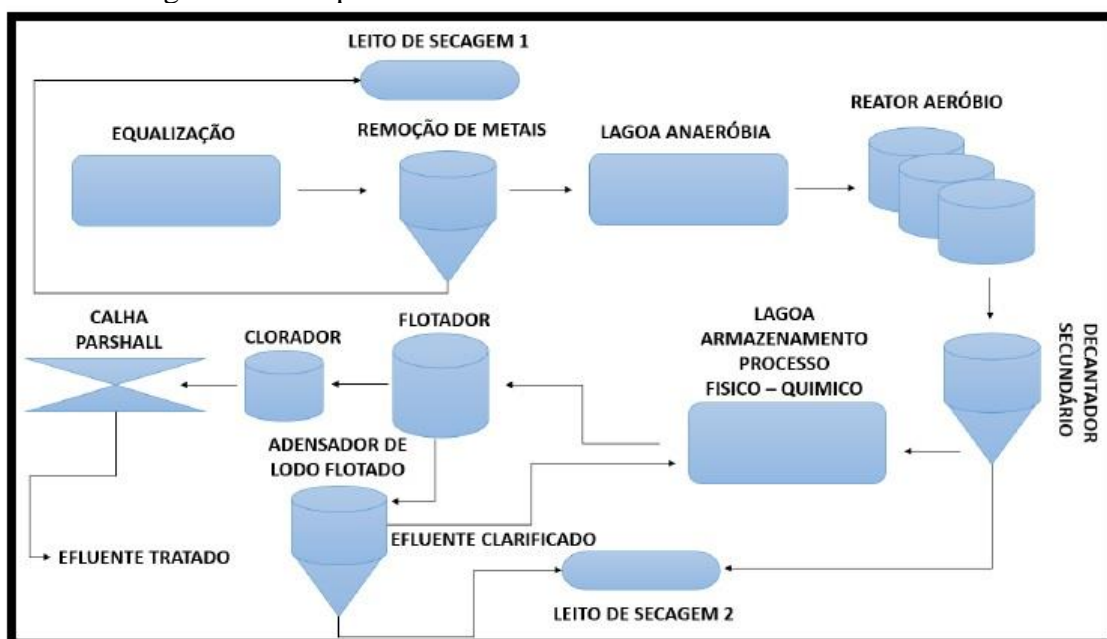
LEITO DE SECAGEM 1

EQUALIZAÇÃO

REMOÇÃO DE METAIS

LAGOA ANAERÓBIA

REATOR AERÓBIO

CALHA PARSHALL

CLORADOR

FLOTADOR

LAGOA ARMAZENAMENTO PROCESSO FISICO – QUIMICO

DECANTADOR SECUNDÁRIO

ADENSADOR DE LODO FLOTADO

EFLUENTE CLARIFICADO

EFLUENTE TRATADO

LEITO DE SECAGEM 2